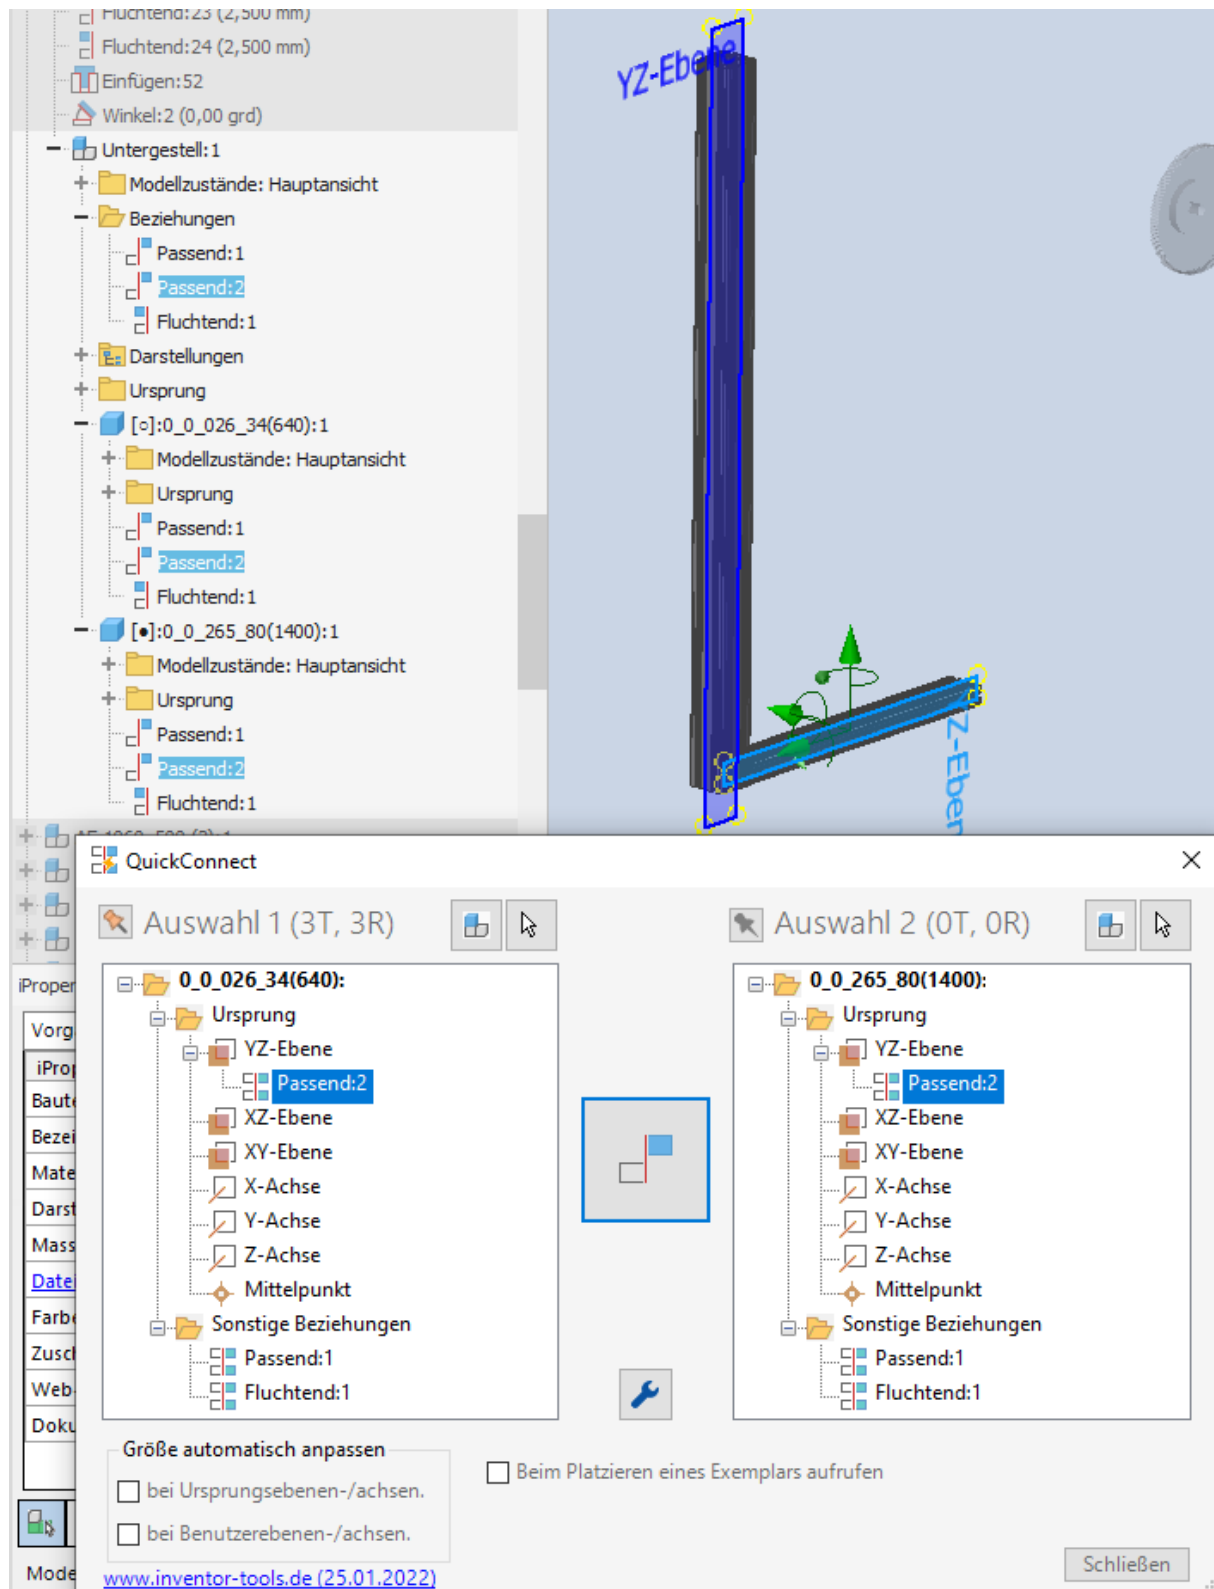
Fluchtend:23 (2,500 mm)
Fluchtend:24 (2,500 mm)
Einfügen:52
Winkel:2 (0,00 grd)
Untergestell:1
Modellzustände: Hauptansicht
Beziehungen
Passend:1
Passend:2
Fluchtend:1
Darstellungen
Ursprung
[○]:0_0_026_34(640):1
Modellzustände: Hauptansicht
Ursprung
Passend:1
Passend:2
Fluchtend:1
[●]:0_0_265_80(1400):1
Modellzustände: Hauptansicht
Ursprung
Passend:1
Passend:2
Fluchtend:1

YZ-Ebene
YZ-Eben

iProper
Vorg
iProp
Baute
Bezei
Mate
Darst
Mass
Date
Farb
Zusc
Web
Doku
Mode

QuickConnect
Auswahl 1 (3T, 3R)
Auswahl 2 (0T, 0R)
0_0_026_34(640):
Ursprung
YZ-Ebene
Passend:2
XZ-Ebene
XY-Ebene
X-Achse
Y-Achse
Z-Achse
Mittelpunkt
Sonstige Beziehungen
Passend:1
Fluchtend:1
0_0_265_80(1400):
Ursprung
YZ-Ebene
Passend:2
XZ-Ebene
XY-Ebene
X-Achse
Y-Achse
Z-Achse
Mittelpunkt
Sonstige Beziehungen
Passend:1
Fluchtend:1
Größe automatisch anpassen
bei Ursprungsebenen-/achsen.
bei Benutzerebenen-/achsen.
Beim Platzieren eines Exemplars aufrufen
www.inventor-tools.de (25.01.2022)
Schließen